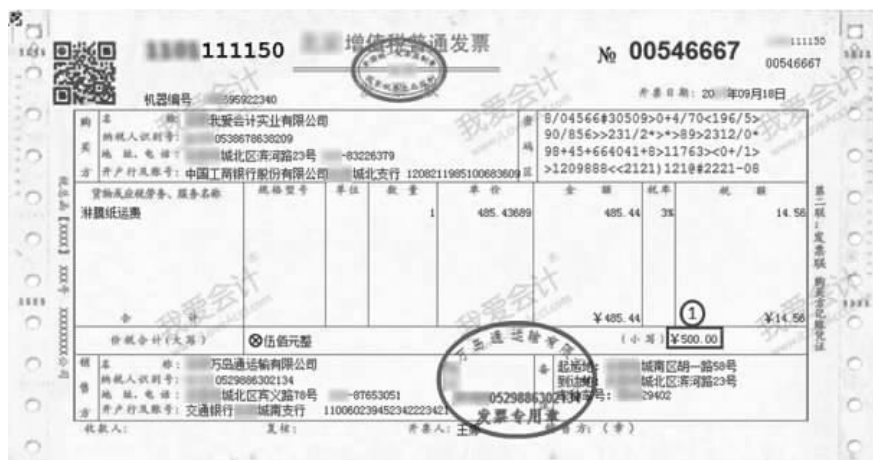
111150 增值税普通发票 № 00546667

111150
00546667

机器编号 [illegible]95922340

开票日期：20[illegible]年09月18日

我爱会计

| 购买方 | 名称：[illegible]我爱会计实业有限公司<br>纳税人识别号：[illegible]0538678638209<br>地址、电话：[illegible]城北区奔河路23号 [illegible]-83226379<br>开户行及账号：中国工商银行股份有限公司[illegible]城北支行 120821198510068360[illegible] | 密码区 | 8/04566#30509>0+4/70<196/5><br>90/856>>231/2*>*>89>2312/0*<br>98+45+664041+8>11763><0+/1><br>>1209888<<2121)121@#2221-08 |
|---|---|---|---|

| 货物或应税劳务、服务名称 | 规格型号 | 单位 | 数量 | 单价 | 金额 | 税率 | 税额 |
|---|---|---|---|---|---|---|---|
| 淋膜纸运费 | | | 1 | 485.43689 | 485.44 | 3% | 14.56 |
| 合计 | | | | | ¥485.44 | | ¥14.56 |
| 价税合计（大写） | ⊗伍佰元整 | | | | （小写）¥500.00 | | |

①

| 销售方 | 名称：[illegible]万岛通运输有限公司<br>纳税人识别号：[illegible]0529886302134<br>地址、电话：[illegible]城北区宾义路78号 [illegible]-87653051<br>开户行及账号：交通银行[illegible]城南支行 110060239452342222421 | 备注 | 起运地：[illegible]城南区胡一路58号<br>到达地：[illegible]城北区奔河路23号<br>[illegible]号：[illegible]29402 |
|---|---|---|---|

万岛通运输有限公司 0529886302134 发票专用章

收款人： 复核： 开票人：王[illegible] 销售方：（章）

第二联：发票联 购买方记账凭证

我爱会计